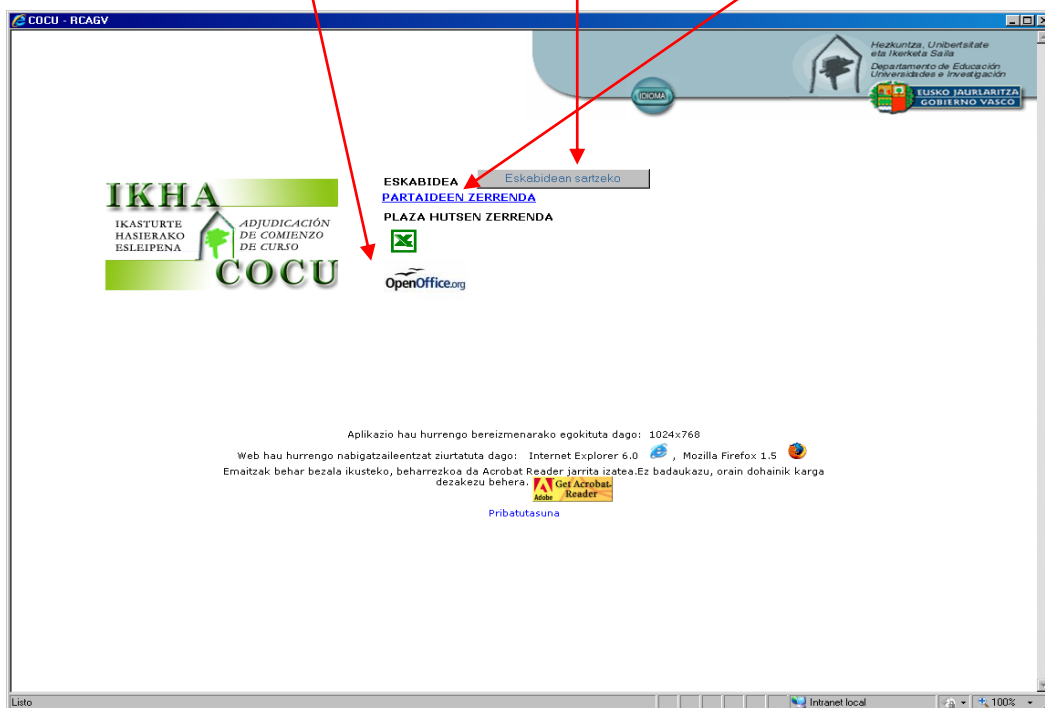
COCU - RCAGV

Hezkuntza, Unibertsitate eta Ikerketa Saila
Departamento de Educación Universidades e Investigación

IDIOMA

EUSKO JAURLARITZA
GOBIERNO VASCO

IKHA
IKASTURTE HASIERAKO ESLEIPENA
ADJUDICACIÓN DE COMIENZO DE CURSO
COCU

ESKABIDEA
Eskabidean sartzeko
PARTAIDEEN ZERRENDA
PLAZA HUTSEN ZERRENDA

OpenOffice.org

Aplikazio hau hurrengo bereizmenarako egokituta dago: 1024x768

Web hau hurrengo nabigatzaileentzat ziurtatuta dago: Internet Explorer 6.0, Mozilla Firefox 1.5

Emaitzak behar bezala ikusteko, beharrezkoa da Acrobat Reader jarrita izatea.Ez badaukazu, orain dohainik karga dezakezu behera.

Adobe Get Acrobat Reader

Pribatutasuna

Listo
Intranet local
100%